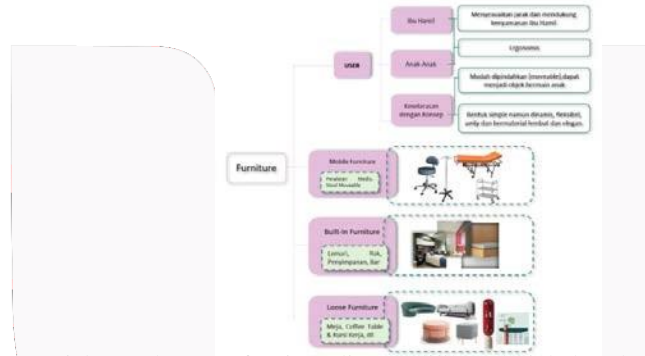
Furniture

USER

Ibu Hamil

Menyesuaikan jarak dan mendukung kenyamanan Ibu Hamil.

Ergonomis.

Anak-Anak

Mudah dipindahkan (moveable) dapat menjadi objek bermain anak.

Keselarasan dengan Konsep

Bentuk simple namun dinamis, fleksibel, unik dan bermaterial lembut dan elegan.

Mobile Furniture

Peralatan Medis, Stool Moveable

Built-in Furniture

Lemari, Rak, Penyimpanan, Bar.

Loose Furniture

Meja, Coffee Table & Kursi Kerja, dll